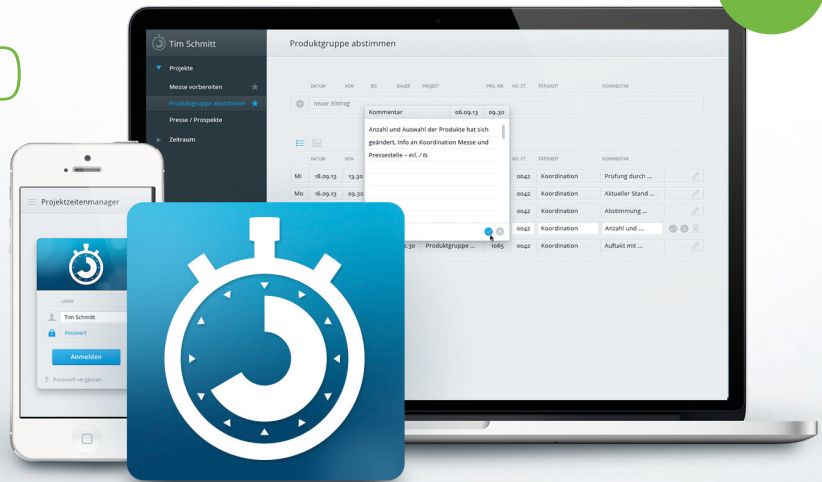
Tim Schmitt

Produktgruppe abstimmen

Projekte

Messe vorbereiten

Produktgruppe abstimmen

Presse / Prospekte

Zeitraum

DATUM VON BIS DAUER PROJEKT PRO.-NR. KO.-ST. TÄTIGKEIT KOMMENTAR

neuer Eintrag

Kommentar 06.09.13 09.30

Anzahl und Auswahl der Produkte hat sich geändert. Info an Koordination Messe und Pressestelle – erl. / ts

DATUM VON KO.-ST. TÄTIGKEIT KOMMENTAR

| | | | | | | |
|---|---|---|---|---|---|---|
| Mi | 18.09.13 | 13.30 | 0042 | Koordination | Prüfung durch ... |
| Mo | 16.09.13 | 09.30 | 0042 | Koordination | Aktueller Stand ... |
| | | | 0042 | Koordination | Abstimmung ... |
| | | | 0042 | Koordination | Anzahl und ... |
| | | .30 | Produktgruppe ... | 1065 | 0042 | Koordination | Auftakt mit ... |

Projektzeitenmanager

LOGIN

Tim Schmitt

Passwort

Anmelden

Passwort vergessen